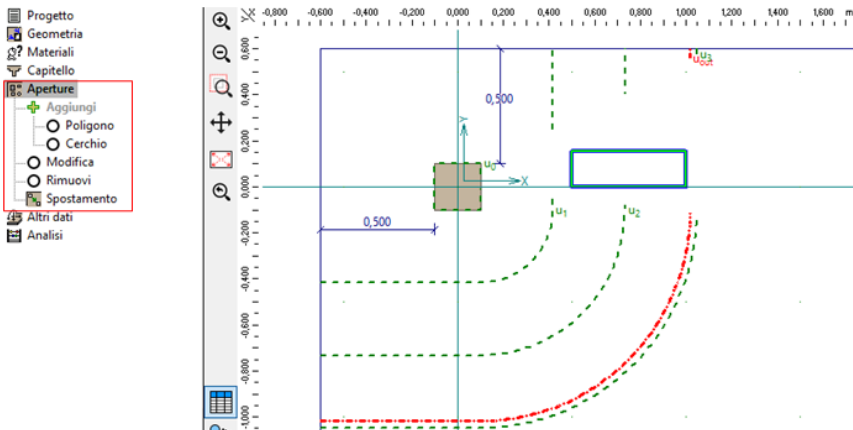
Progetto
Geometria
Materiali
Capitello
Aperture
Aggiungi
Poligono
Cerchio
Modifica
Rimuovi
Spostamento
Altri dati
Analisi

-0,800 -0,600 -0,400 -0,200 0,000 0,200 0,400 0,600 0,800 1,000 1,200 1,400 1,600 m

0,600 0,400 0,200 0,000 -0,200 -0,400 -0,600 -0,800 -1,000

0,500
0,500
u0
u1
u2
u3
uout
Y
X